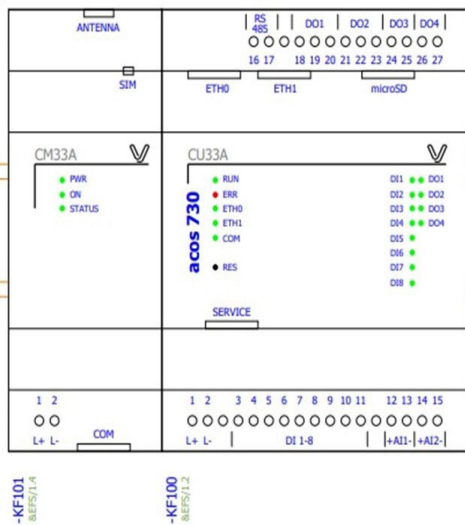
ANTENNA

SIM

RS 485 | DO1 | DO2 | DO3 | DO4

16 17 18 19 20 21 22 23 24 25 26 27

ETH0 ETH1 microSD

CM33A

PWR
ON
STATUS

CU33A

acos 730

RUN
ERR
ETH0
ETH1
COM

RES

DI1 DO1
DI2 DO2
DI3 DO3
DI4 DO4
DI5
DI6
DI7
DI8

SERVICE

1 2
L+ L-
COM

1 2 3 4 5 6 7 8 9 10 11 12 13 14 15
L+ L- DI 1-8 +AI1- +AI2-

-KF101
&EF5/1.4

-KF100
&EF5/1.2